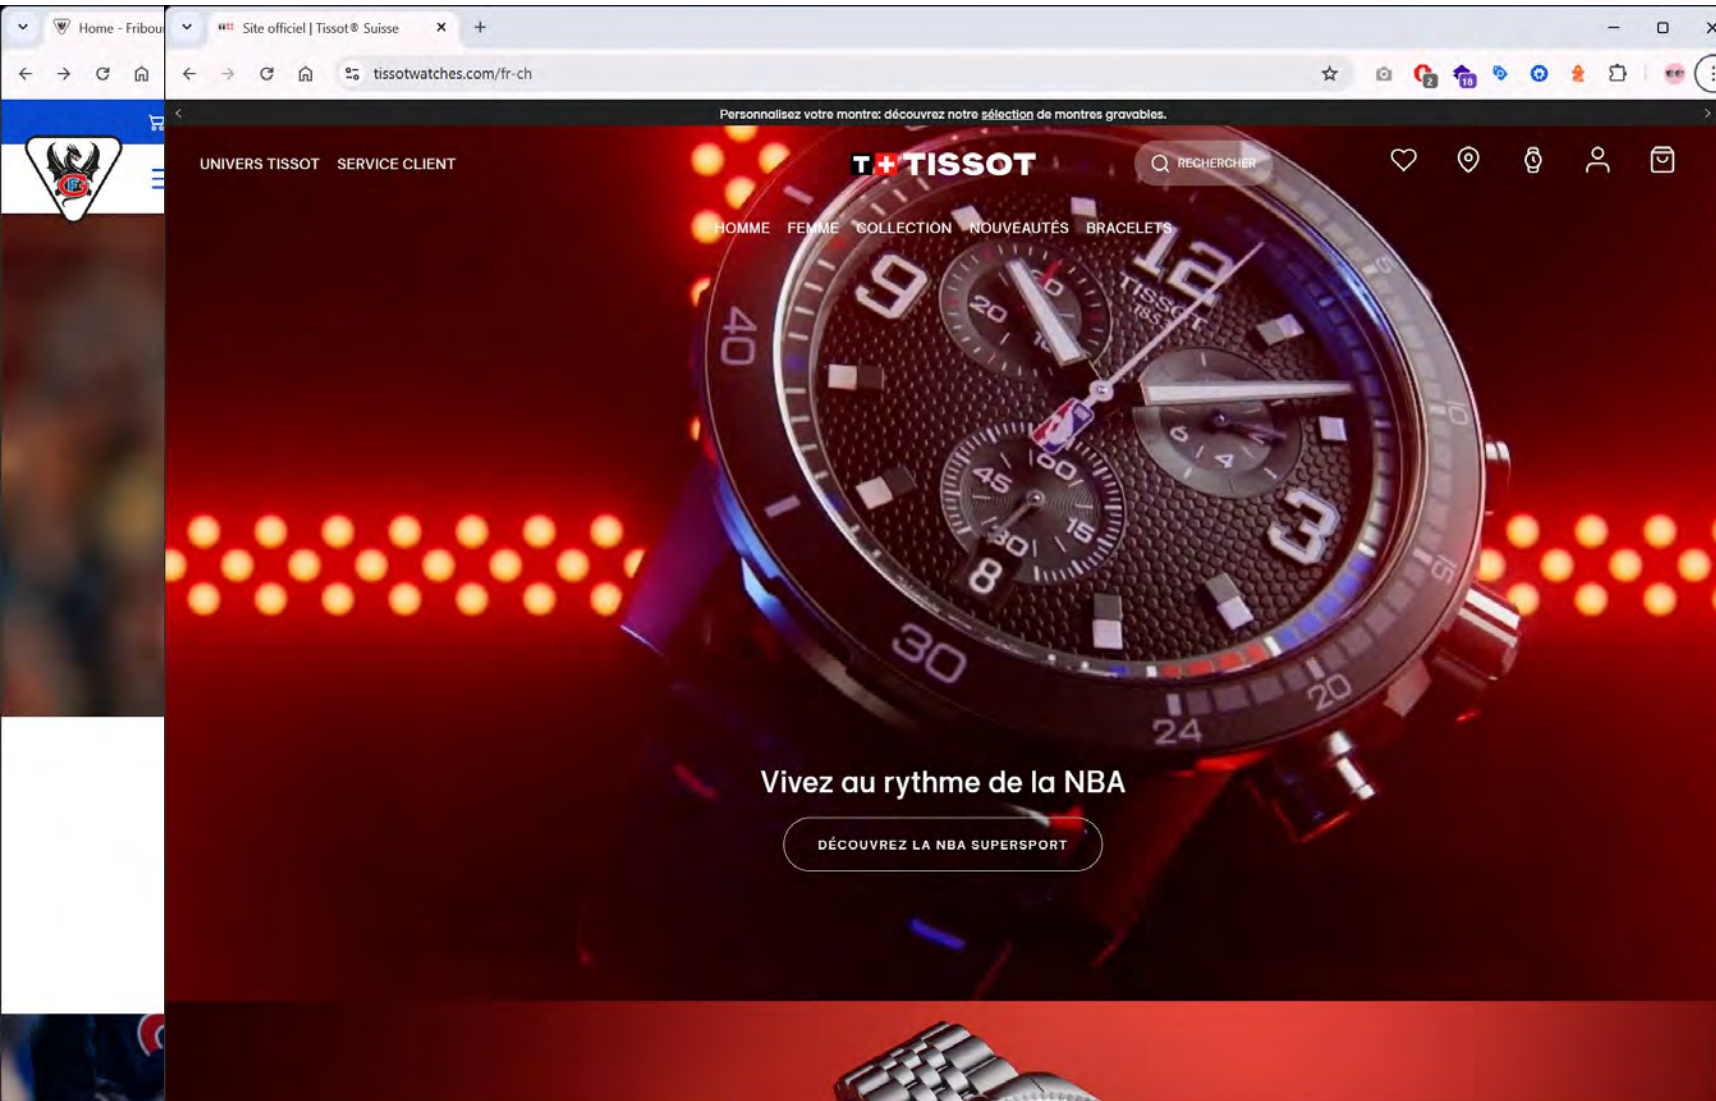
Home - Fribou

Site officiel | Tissot® Suisse

tissotwatches.com/fr-ch

Personnalisez votre montre: découvrez notre sélection de montres gravables.

UNIVERS TISSOT SERVICE CLIENT

T+ TISSOT

RECHERCHER

HOMME FEMME COLLECTION NOUVEAUTÉS BRACELETS

TISSOT 1853

12 9 3 8 40 30 24 20 45 15 30 20 10 6 4

Vivez au rythme de la NBA

DÉCOUVREZ LA NBA SUPERSPORT